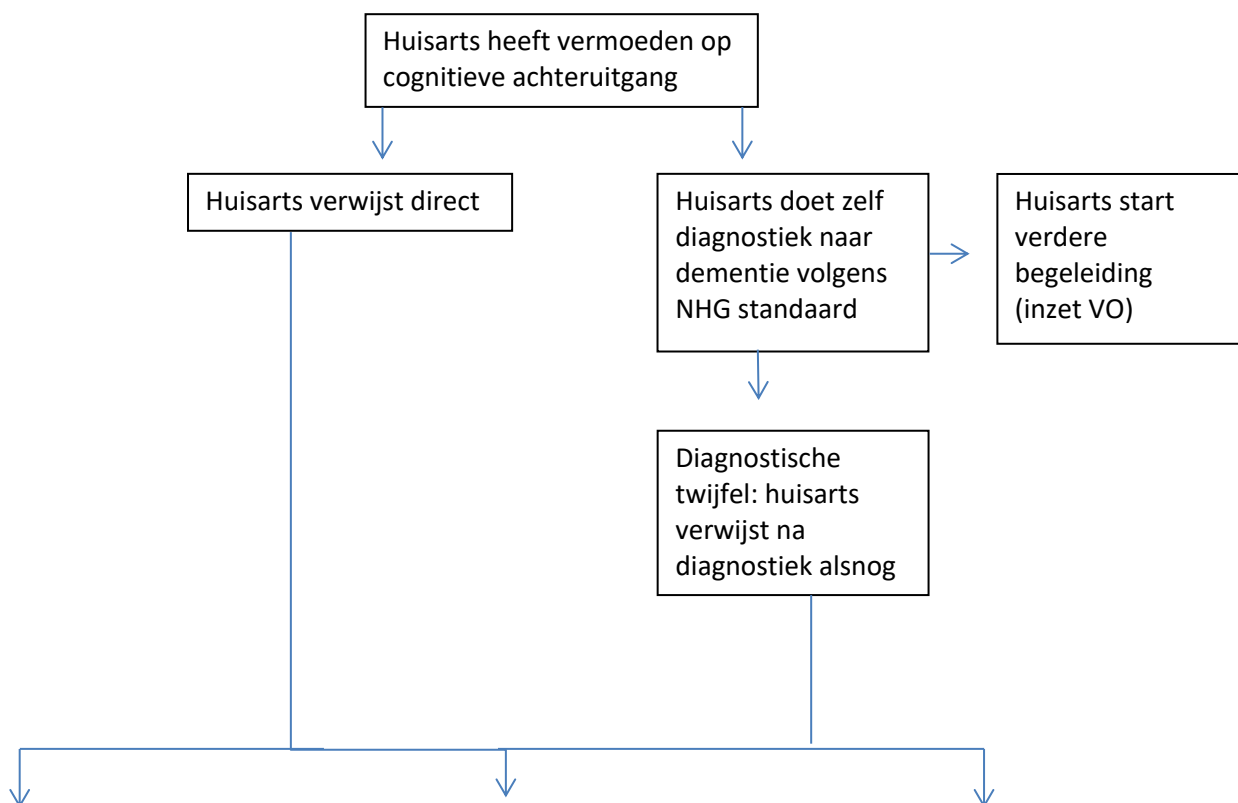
Huisarts heeft vermoeden op cognitieve achteruitgang

Huisarts verwijst direct

Huisarts doet zelf diagnostiek naar dementie volgens NHG standaard

Huisarts start verdere begeleiding (inzet VO)

Diagnostische twijfel: huisarts verwijst na diagnostiek alsnog